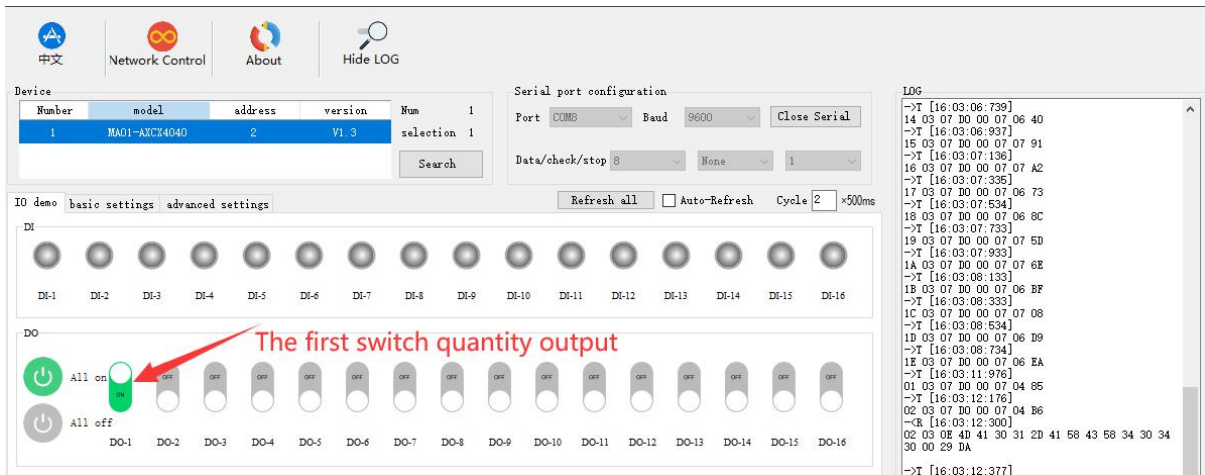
中文 Network Control About Hide LOG

Device

| Number | model | address | version |
|---|---|---|---|
| 1 | MA01-AXCX4040 | 2 | V1.3 |

Num 1
selection 1
Search

Serial port configuration
Port COM8 Baud 9600 Close Serial
Data/check/stop 8 None 1

IO demo basic settings advanced settings
Refresh all Auto-Refresh Cycle 2 ×500ms

DI
DI-1 DI-2 DI-3 DI-4 DI-5 DI-6 DI-7 DI-8 DI-9 DI-10 DI-11 DI-12 DI-13 DI-14 DI-15 DI-16

DO
The first switch quantity output
All on
All off
ON OFF OFF OFF OFF OFF OFF OFF OFF OFF OFF OFF OFF OFF OFF OFF
DO-1 DO-2 DO-3 DO-4 DO-5 DO-6 DO-7 DO-8 DO-9 DO-10 DO-11 DO-12 DO-13 DO-14 DO-15 DO-16

LOG
->T [16:03:06:739]
14 03 07 D0 00 07 06 40
->T [16:03:06:937]
15 03 07 D0 00 07 07 91
->T [16:03:07:136]
16 03 07 D0 00 07 07 A2
->T [16:03:07:335]
17 03 07 D0 00 07 06 73
->T [16:03:07:534]
18 03 07 D0 00 07 06 8C
->T [16:03:07:733]
19 03 07 D0 00 07 07 5D
->T [16:03:07:933]
1A 03 07 D0 00 07 07 6E
->T [16:03:08:133]
1B 03 07 D0 00 07 06 BF
->T [16:03:08:333]
1C 03 07 D0 00 07 07 08
->T [16:03:08:534]
1D 03 07 D0 00 07 06 D9
->T [16:03:08:734]
1E 03 07 D0 00 07 06 EA
->T [16:03:11:976]
01 03 07 D0 00 07 04 85
->T [16:03:12:176]
02 03 07 D0 00 07 04 B6
<-R [16:03:12:300]
02 03 0E 4D 41 30 31 2D 41 58 43 58 34 30 34 30 00 29 DA
->T [16:03:12:377]